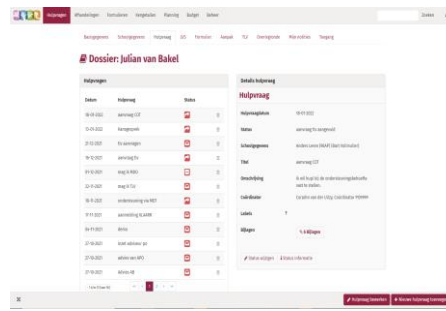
Hulpvragen Wisselwerkingen Formulieren Vergelijken Planning Budget Beheer Zoeken

Basisgegevens Schoolgegevens Hulpvraag OZL Formulier Analyse TLV Overdracht Mijn Acties Toegang

Dossier: Julian van Bakel

Hulpvragen

| Datum | Hulpvraag | Status |
|---|---|---|
| 18-03-2022 | aanvraag LGF | |
| 13-03-2022 | Kansgesprek | |
| 27-12-2021 | Ex aanvragen | |
| 18-12-2021 | aanvraag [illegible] | |
| 07-12-2021 | vraag SMBO | |
| 22-11-2021 | vraag OZTLV | |
| 18-11-2021 | ondersteuning via MDT | |
| 17-11-2021 | aanmelding KLAMM | |
| 04-11-2021 | Arriba | |
| 27-10-2021 | ticket adviseur jpz | |
| 27-10-2021 | advies van APO | |
| 27-10-2021 | Advies AB | |

Details hulpvraag

Hulpvraag

| | |
|---|---|
| Hulpvraagdatum | 18-03-2022 |
| Status | aanvraag tlv aangevuld |
| Schoolgegevens | Andere ouwe (MAAT) Beel (Adressaat) |
| Titel | aanvraag LGF |
| Beschrijving | Ik wil hulp bij de ondersteuningsbehoefte van ts kinders. |
| Coördinator | Caroline van der Ulbig, Coördinator POMMM |
| Labels | ? |
| Bijlagen | 4 Bijlagen |

Status wijzigen | Status informatie

Hulpvraag bewerken | Nieuwe hulpvraag toevoegen